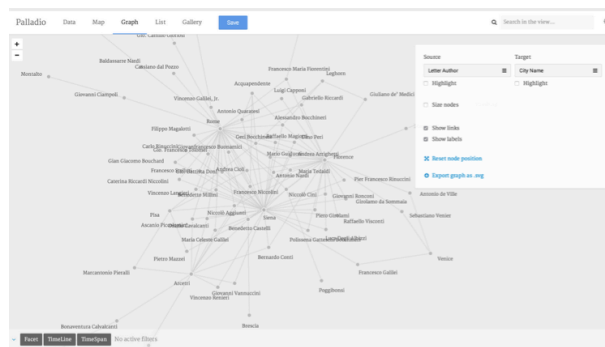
Palladio Data Map Graph List Gallery Save

Search in the view...

+
−

Source
Letter Author
Highlight
Size nodes
Show links
Show labels
Reset node position
Export graph as .svg

Target
City Name
Highlight

Gio. Cosimo Galletti
Baldassarre Nardi
Cassiano dal Pozzo
Francesco Maria Fiorentini
Lughese
Monsalto
Giovanni Ciampoli
Acquapendente
Luigi Capponi
Vincenzo Galilei, Jr.
Gabriello Riccardi
Giuliano de' Medici
Antonio Quaratesi
Roma
Alessandro Bocchineri
Filippo Magalotti
Geri Bocchineri
Raffaello Magiotti
Dino Peri
Carlo Rinuccini
Francesco Rinuccini
Gio. Francesco Buonamici
Mario Guiducci
Andrea Arrighetti
Firenze
Gian Giacomo Bouchard
Francesco Niccolini
Andrea Cioli
Maria Teodora Dono
Antonio Nardi
Pier Francesco Rinuccini
Caterina Riccardi Niccolini
Vincenzo Langieri
Benedetto Millini
Francesco Niccolini
Niccolò Cini
Giovanni Ronconi
Antonio de Ville
Girolamo da Sommaia
Sebastiano Venier
Pisa
Niccolò Aggiunti
Siena
Pietro Guiducci
Ascanio Piccolomini
Orazio Lavaiacanti
Raffaello Visconti
Benedetto Castelli
Leopoldo d'Austria
Maria Celeste Galilei
Polissena Gavardona
Venezia
Pietro Mazzei
Bernardo Conti
Francesco Galilei
Marcantonio Pieralli
Arcetri
Poggibonsi
Giovanni Vannucchi
Vincenzo Renieri
Bonaventura Cavalieri
Brescia

Facet TimeLine TimeSpan No active filters